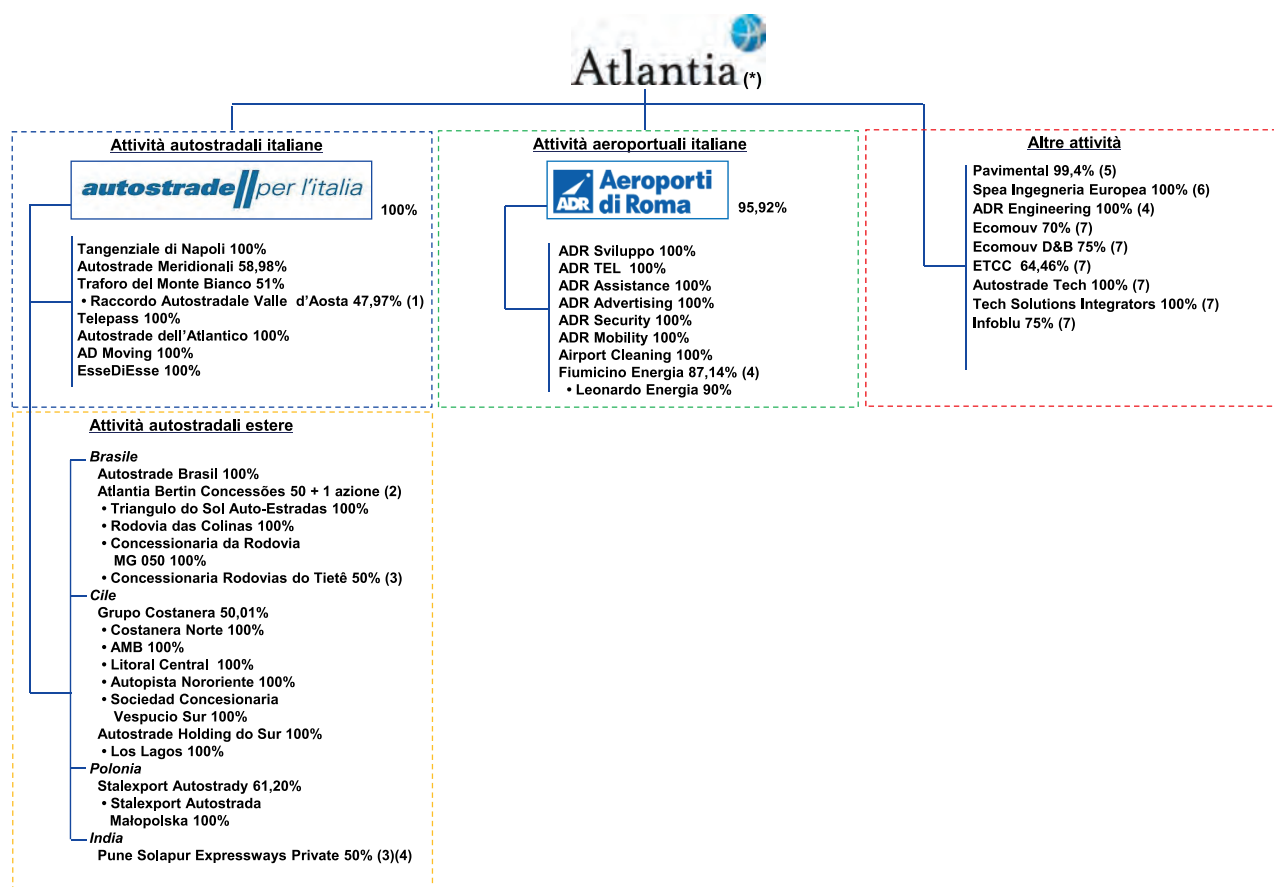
Atlantia (*)

Attività autostradali italiane

autostrade per l'italia

100%

Tangenziale di Napoli 100%
Autostrade Meridionali 58,98%
Traforo del Monte Bianco 51%
• Raccordo Autostradale Valle d'Aosta 47,97% (1)
Telepass 100%
Autostrade dell'Atlantico 100%
AD Moving 100%
EsseDiEsse 100%

Attività aeroportuali italiane

ADR Aeroporti di Roma

95,92%

ADR Sviluppo 100%
ADR TEL 100%
ADR Assistance 100%
ADR Advertising 100%
ADR Security 100%
ADR Mobility 100%
Airport Cleaning 100%
Fiumicino Energia 87,14% (4)
• Leonardo Energia 90%

Altre attività

Pavimental 99,4% (5)
Spea Ingegneria Europea 100% (6)
ADR Engineering 100% (4)
Ecomouv 70% (7)
Ecomouv D&B 75% (7)
ETCC 64,46% (7)
Autostrade Tech 100% (7)
Tech Solutions Integrators 100% (7)
Infoblu 75% (7)

Attività autostradali estere

Brasile
Autostrade Brasil 100%
Atlantia Bertin Concessões 50 + 1 azione (2)
• Triangulo do Sol Auto-Estradas 100%
• Rodovia das Colinas 100%
• Concessionaria da Rodovia MG 050 100%
• Concessionaria Rodovias do Tietê 50% (3)
Cile
Grupo Costanera 50,01%
• Costanera Norte 100%
• AMB 100%
• Litoral Central 100%
• Autopista Nororiente 100%
• Sociedad Concesionaria Vespucio Sur 100%
Autostrade Holding do Sur 100%
• Los Lagos 100%
Polonia
Stalexport Autostrady 61,20%
• Stalexport Autostrada Małopolska 100%
India
Pune Solapur Expressways Private 50% (3)(4)